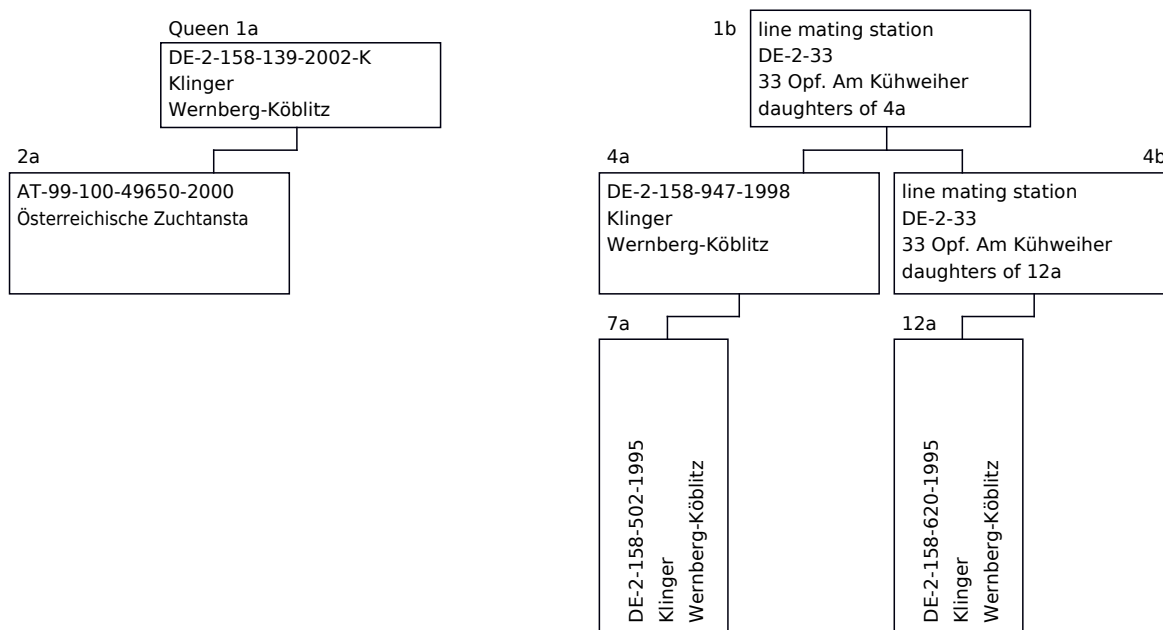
Queen 1a
DE-2-158-139-2002-K
Klinger
Wernberg-Köblitz

2a
AT-99-100-49650-2000
Österreichische Zuchtansta

1b
line mating station
DE-2-33
33 Opf. Am Kühweiher
daughters of 4a

4a
DE-2-158-947-1998
Klinger
Wernberg-Köblitz

4b
line mating station
DE-2-33
33 Opf. Am Kühweiher
daughters of 12a

7a
DE-2-158-502-1995
Klinger
Wernberg-Köblitz

12a
DE-2-158-620-1995
Klinger
Wernberg-Köblitz